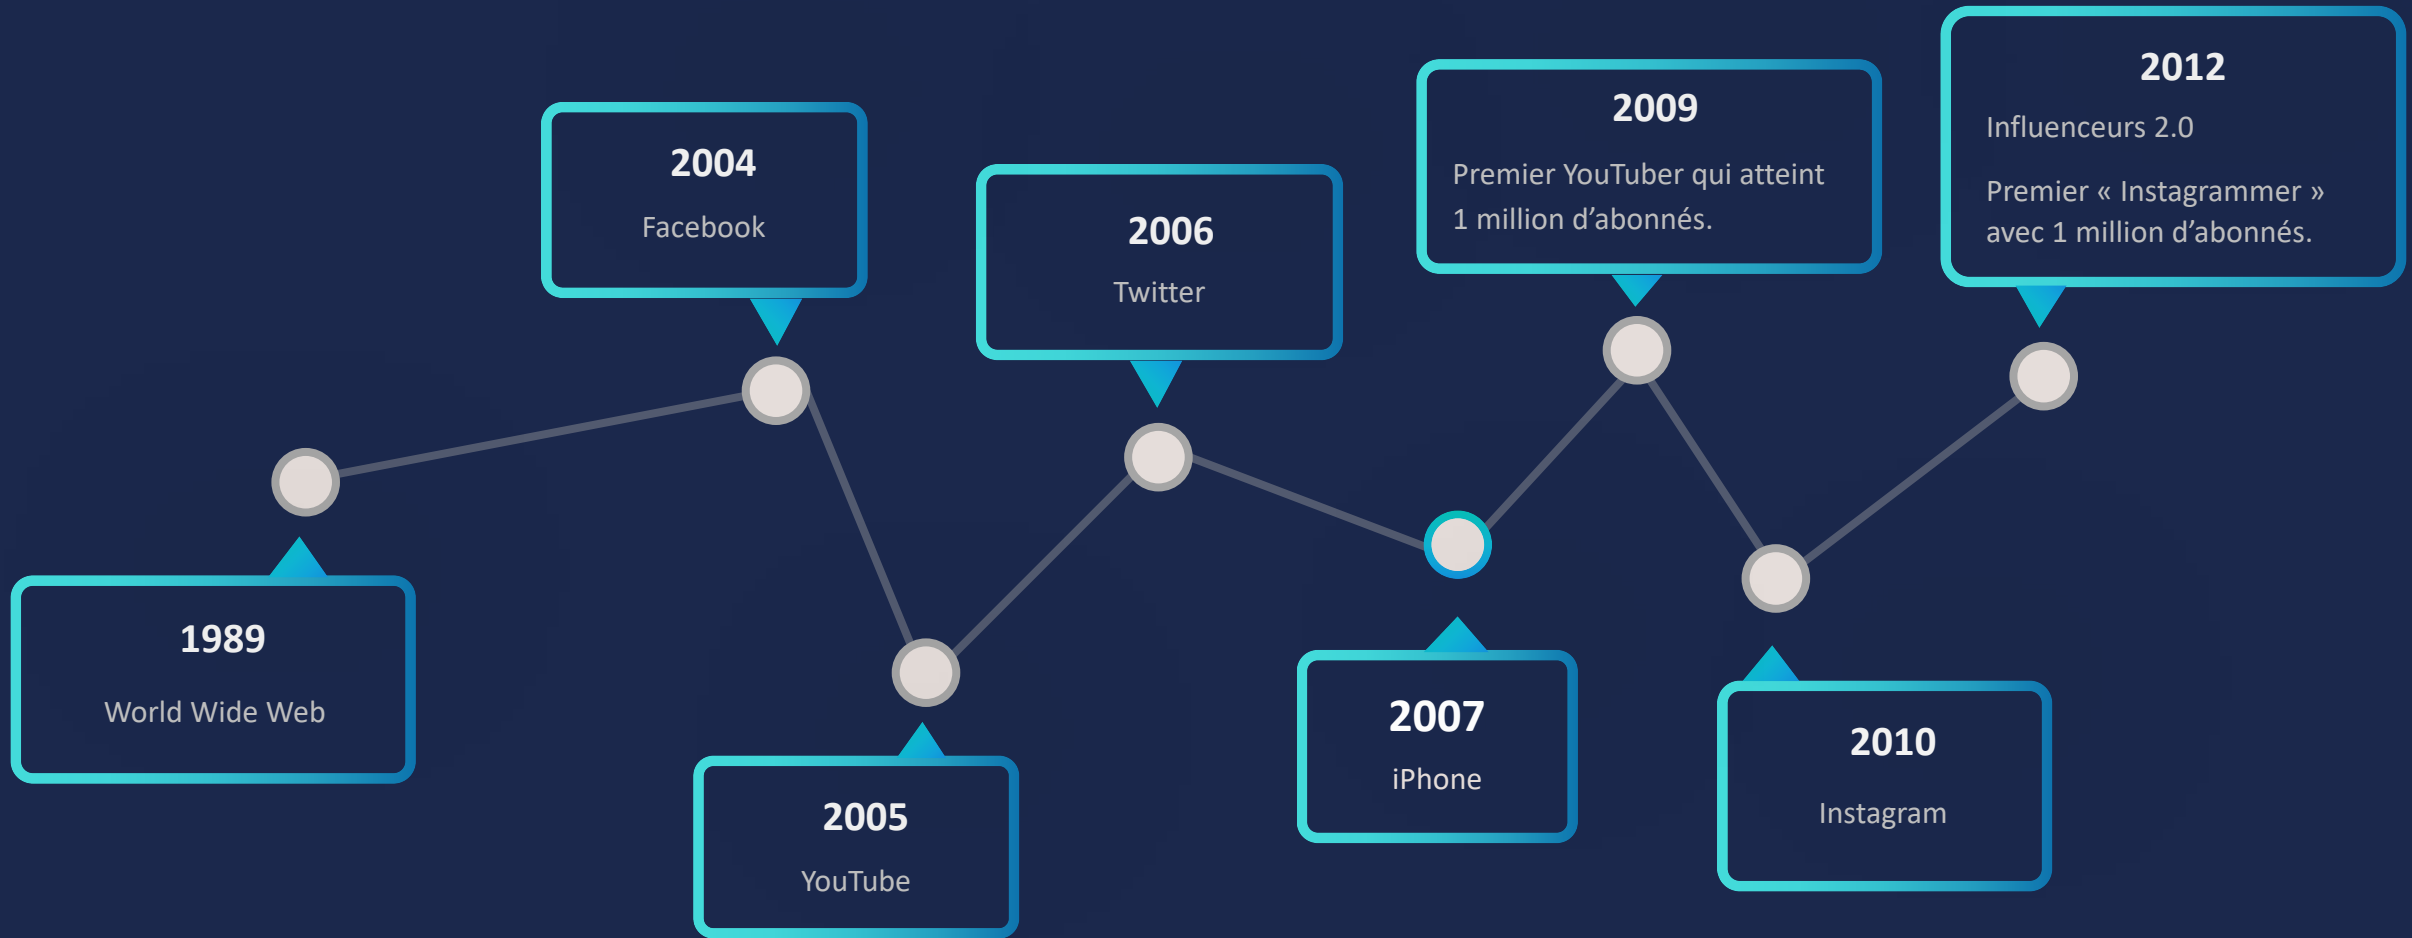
1989
World Wide Web

2004
Facebook

2005
YouTube

2006
Twitter

2007
iPhone

2009
Premier YouTuber qui atteint 1 million d’abonnés.

2010
Instagram

2012
Influenceurs 2.0

Premier « Instagrammer » avec 1 million d’abonnés.